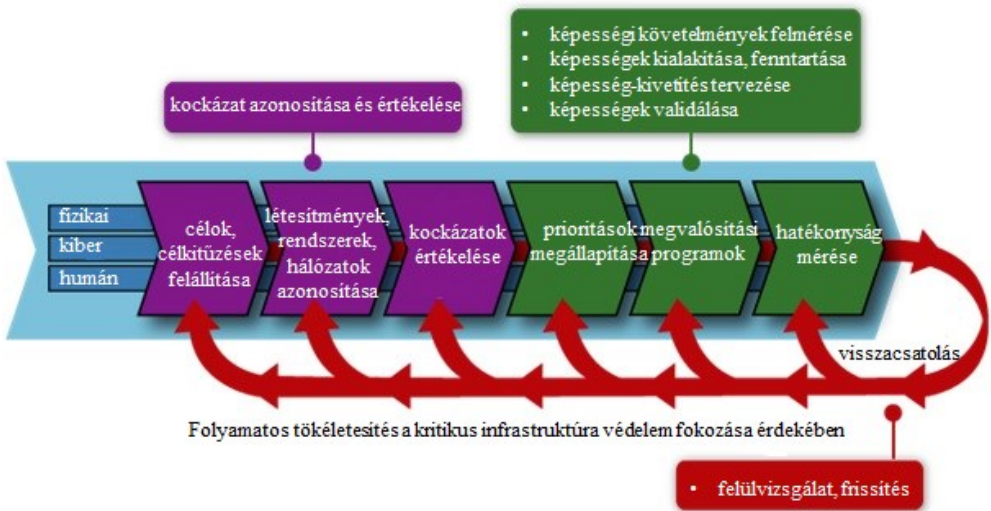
• képességi követelmények felmérése
• képességek kialakítása, fenntartása
• képesség-kivetítés tervezése
• képességek validálása

kockázat azonosítása és értékelése

fizikai
kiber
humán

célok, célkitűzések felállítása

létesítmények, rendszerek, hálózatok azonosítása

kockázatok értékelése

prioritások megállapítása

megvalósítási programok

hatékonyság mérése

visszacsatolás

Folyamatos tökéletesítés a kritikus infrastruktúra védelem fokozása érdekében

• felülvizsgálat, frissítés